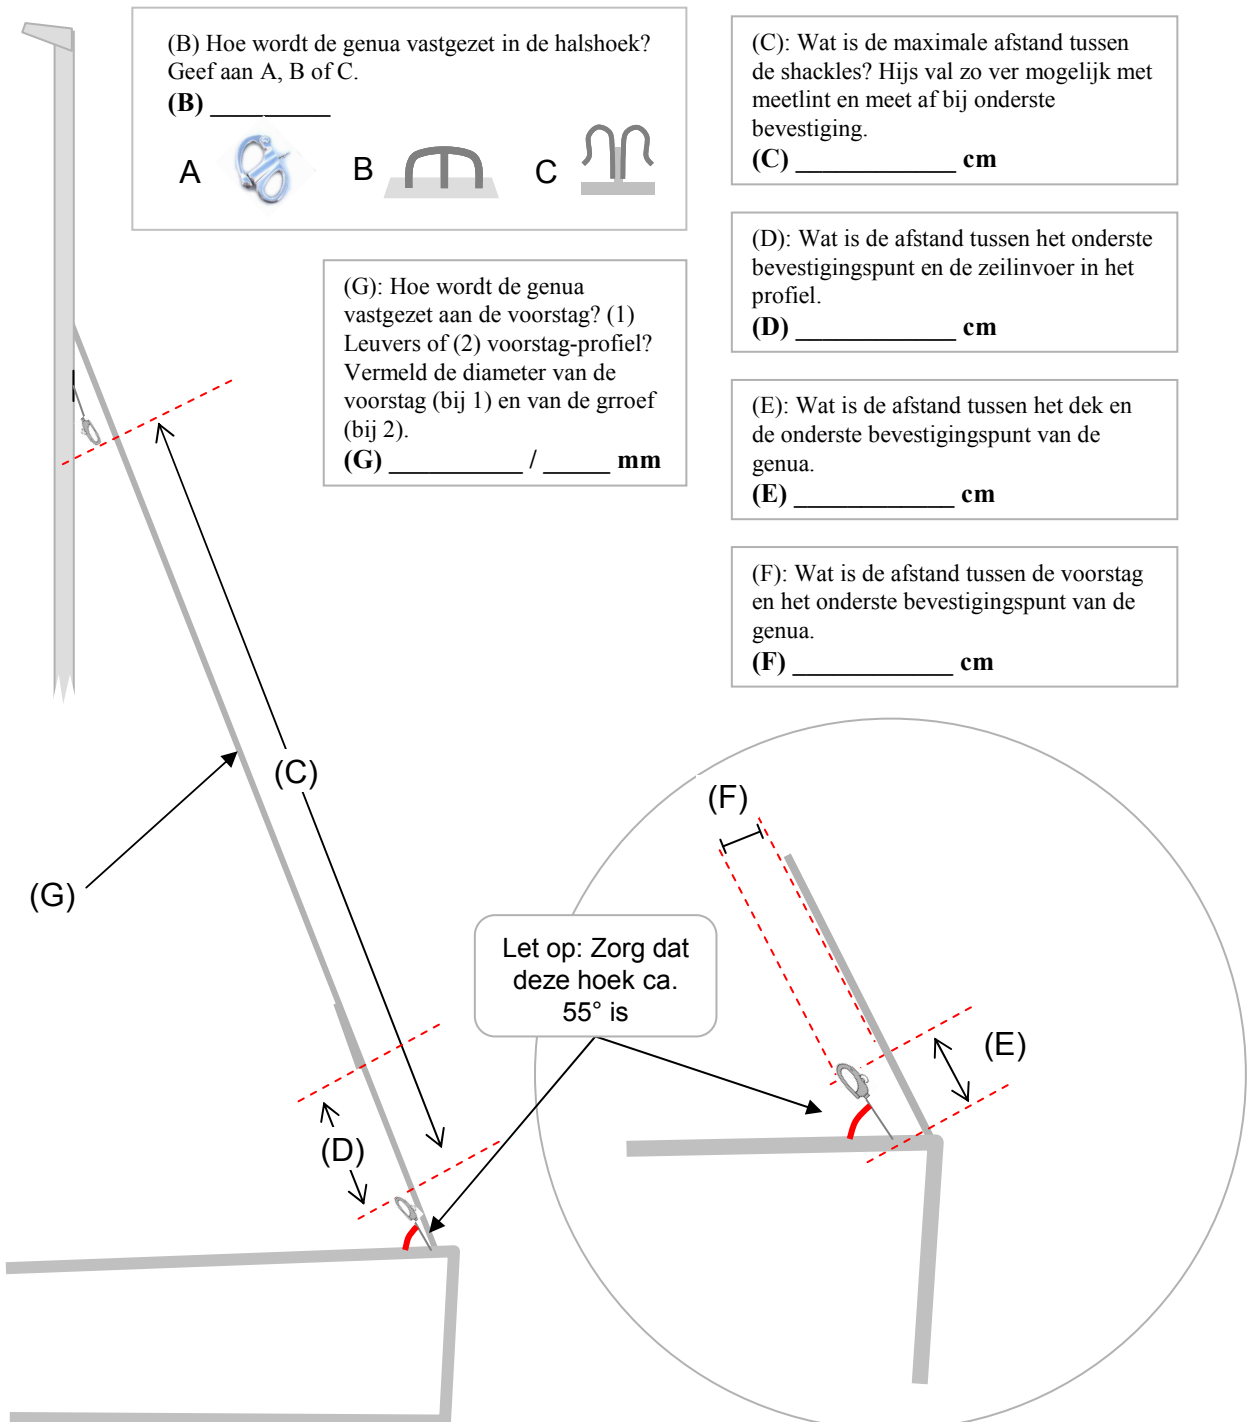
(B) Hoe wordt de genua vastgezet in de halshoek? Geef aan A, B of C.
**(B)** _________

A B C

(C): Wat is de maximale afstand tussen de shackles? Hijs val zo ver mogelijk met meetlint en meet af bij onderste bevestiging.
**(C)** ____________ **cm**

(D): Wat is de afstand tussen het onderste bevestigingspunt en de zeilinvoer in het profiel.
**(D)** ____________ **cm**

(G): Hoe wordt de genua vastgezet aan de voorstag? (1) Leuvers of (2) voorstag-profiel? Vermeld de diameter van de voorstag (bij 1) en van de grroef (bij 2).
**(G)** __________ / _____ **mm**

(E): Wat is de afstand tussen het dek en de onderste bevestigingspunt van de genua.
**(E)** ____________ **cm**

(F): Wat is de afstand tussen de voorstag en het onderste bevestigingspunt van de genua.
**(F)** ____________ **cm**

(C)

(G)

(F)

Let op: Zorg dat deze hoek ca. 55° is

(E)

(D)